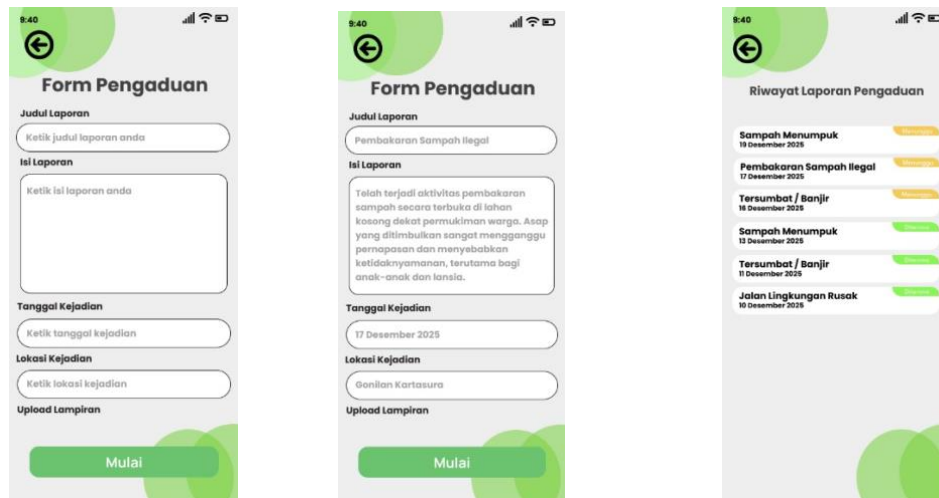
9:40

Form Pengaduan

Judul Laporan

Ketik judul laporan anda

Isi Laporan

Ketik isi laporan anda

Tanggal Kejadian

Ketik tanggal kejadian

Lokasi Kejadian

Ketik lokasi kejadian

Upload Lampiran

Mulai

9:40

Form Pengaduan

Judul Laporan

Pembakaran Sampah Ilegal

Isi Laporan

Telah terjadi aktivitas pembakaran sampah secara terbuka di lahan kosong dekat permukiman warga. Asap yang ditimbulkan sangat mengganggu pernapasan dan menyebabkan ketidaknyamanan, terutama bagi anak-anak dan lansia.

Tanggal Kejadian

17 Desember 2025

Lokasi Kejadian

Gonilan Kartasura

Upload Lampiran

Mulai

9:40

Riwayat Laporan Pengaduan

Sampah Menumpuk
19 Desember 2025
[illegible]

Pembakaran Sampah Ilegal
17 Desember 2025
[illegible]

Tersumbat / Banjir
16 Desember 2025
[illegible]

Sampah Menumpuk
13 Desember 2025
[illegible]

Tersumbat / Banjir
11 Desember 2025
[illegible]

Jalan Lingkungan Rusak
10 Desember 2025
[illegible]